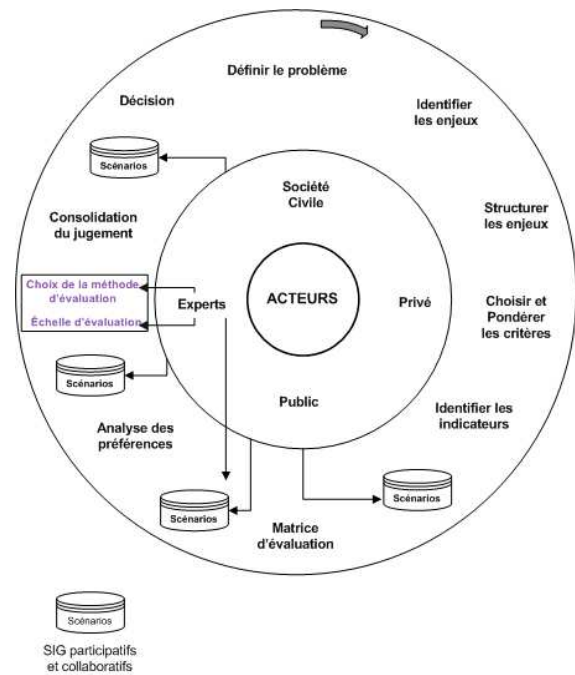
Définir le problème

Identifier les enjeux

Structurer les enjeux

Choisir et Pondérer les critères

Identifier les indicateurs

Matrice d'évaluation

Analyse des préférences

Consolidation du jugement

Décision

Scénarios

Société Civile

Privé

Public

Experts

ACTEURS

Choix de la méthode d'évaluation

Échelle d'évaluation

Scénarios

Scénarios

Scénarios

Scénarios

SIG participatifs et collaboratifs